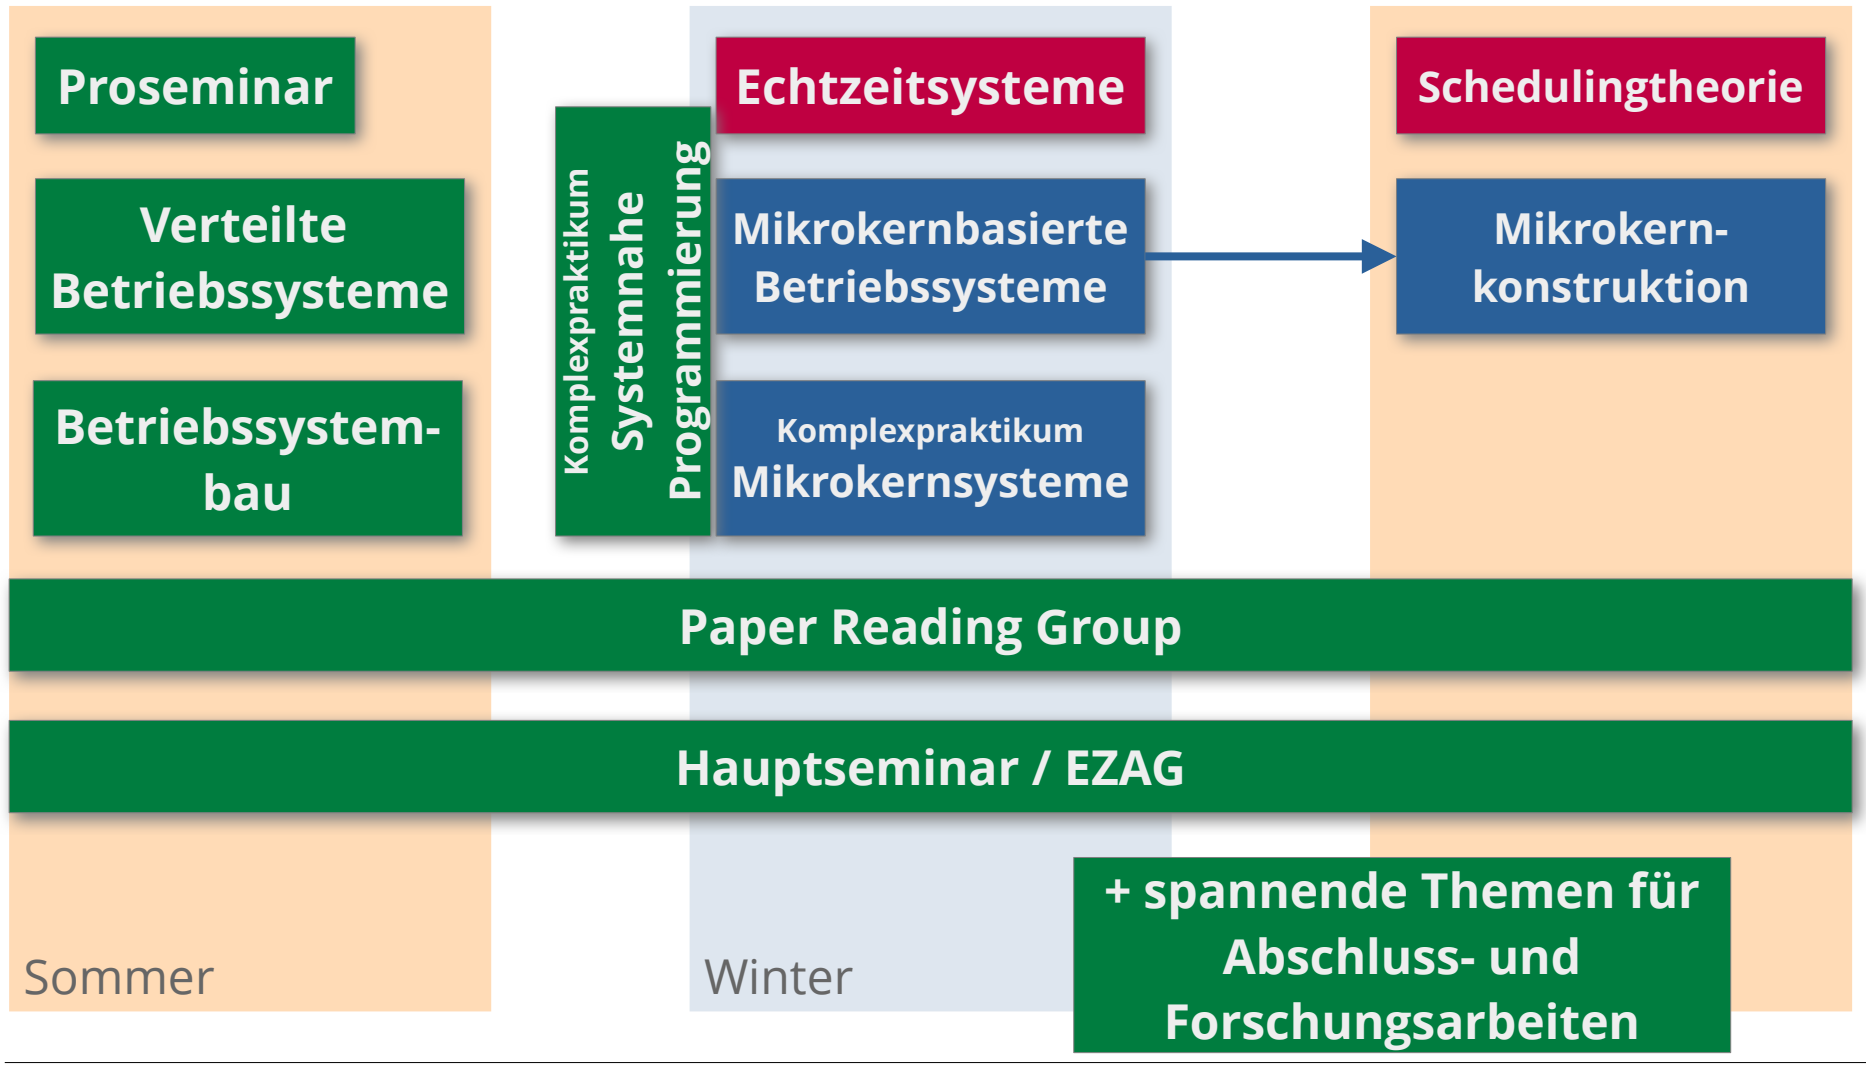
Proseminar

Verteilte Betriebssysteme

Betriebssystembau

Komplexpraktikum Systemnahe Programmierung

Echtzeitsysteme

Mikrokernbasierte Betriebssysteme

Komplexpraktikum Mikrokernsysteme

Schedulingtheorie

Mikrokernkonstruktion

Paper Reading Group

Hauptseminar / EZAG

+ spannende Themen für Abschluss- und Forschungsarbeiten

Sommer

Winter